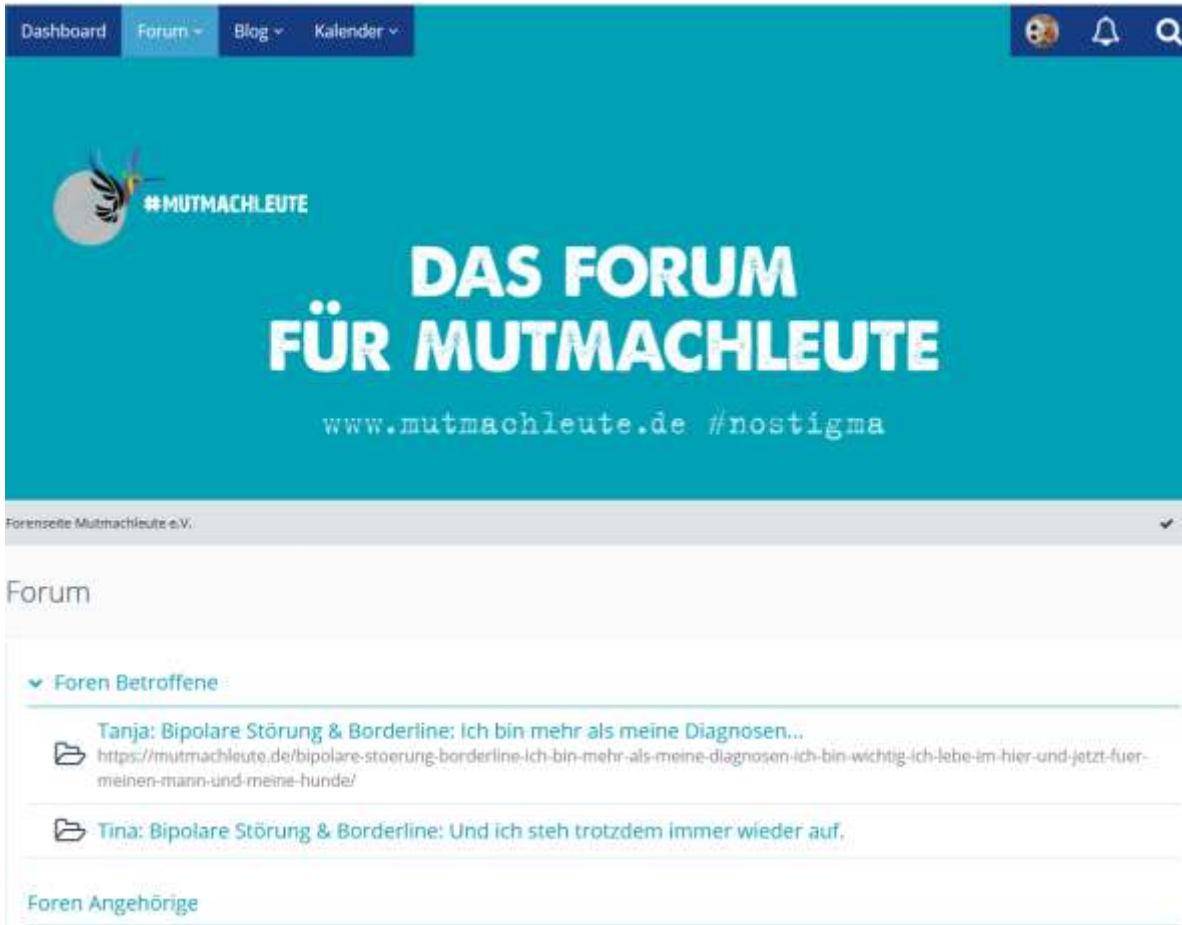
Dashboard Forum Blog Kalender

#MUTMACHLEUTE

DAS FORUM
FÜR MUTMACHLEUTE

www.mutmachleute.de #nostigma

Forenseite Mutmachleute e.V.

Forum

Foren Betroffene

Tanja: Bipolare Störung & Borderline: Ich bin mehr als meine Diagnosen...
https://mutmachleute.de/bipolare-stoerung-borderline-ich-bin-mehr-als-meine-diagnosen-ich-bin-wichtig-ich-lebe-im-hier-und-jetzt-fuer-meinen-mann-und-meine-hunde/

Tina: Bipolare Störung & Borderline: Und ich steh trotzdem immer wieder auf.

Foren Angehörige